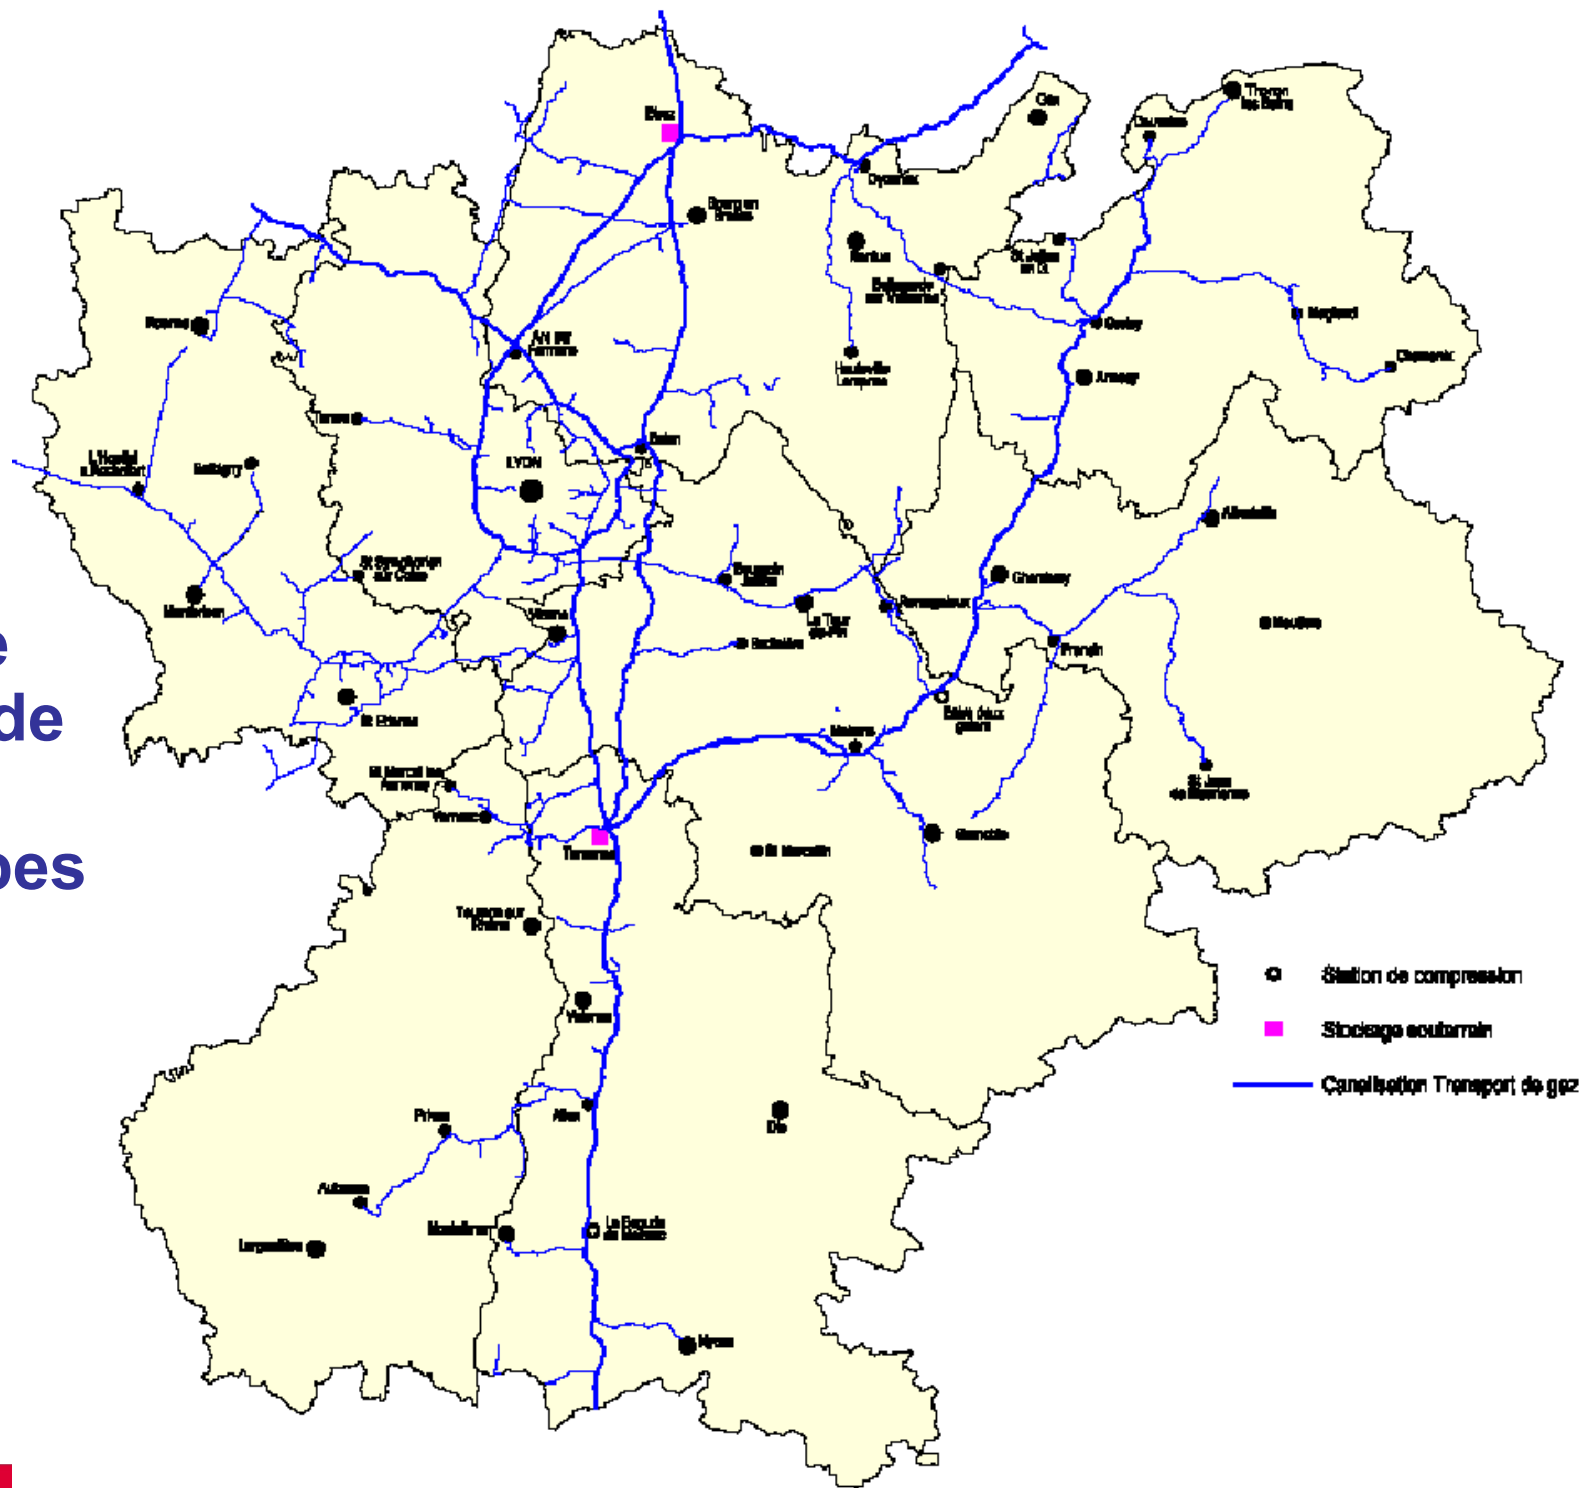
e
de
es

Etrez
Bourg en Bresse
Gex
Thonon les Bains
Cluses
Oyonnax
Nantua
St Julien en G.
Bellegarde sur Valserine
Cruseilles
Megève
Chamonix
Roanne
Ambérieu
Hauteville Lompnes
Annecy
Tarare
Balan
L'Hopital s/Rochefort
Sail-sous-Couzan
LYON
Albertville
St Symphorien sur Coise
Bourgoin Jallieu
Chambéry
Montbrison
Vienne
La Tour du Pin
Pontcharra
Moûtiers
Beaurepaire
Frenlé
St Etienne
Voiron
Saint Jean de Moirans
St Marcel les Annonay
St Jean de Maurienne
Annonay
Tersanne
Grenoble
St Marcellin
Tournon sur Rhône
Valence
Privas
Allan
Die
Aubenas
Montélimar
La Bégude de Mazenc
Largentière
Nyons

Station de compression
Stockage souterrain
Canalisation Transport de gaz